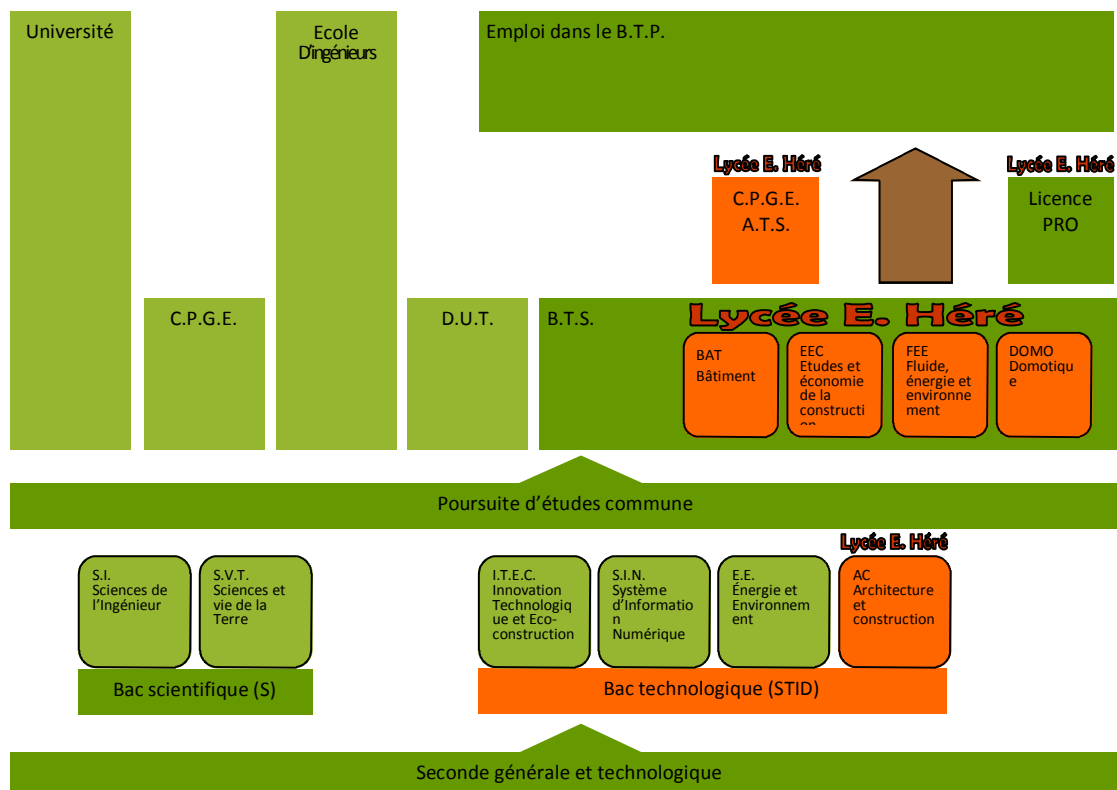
Université

Ecole D'ingénieurs

Emploi dans le B.T.P.

Lycée E. Héré

C.P.G.E. A.T.S.

Lycée E. Héré

Licence PRO

C.P.G.E.

D.U.T.

B.T.S.

Lycée E. Héré

BAT Bâtiment

EEC Etudes et économie de la constructi on

FEE Fluide, énergie et environne ment

DOMO Domotiqu e

Poursuite d'études commune

Lycée E. Héré

S.I. Sciences de l'Ingénieur

S.V.T. Sciences et vie de la Terre

Bac scientifique (S)

I.T.E.C. Innovation Technologiq ue et Eco-construction

S.I.N. Système d'Informatio n Numérique

E.E. Énergie et Environnem ent

AC Architecture et construction

Bac technologique (STID)

Seconde générale et technologique